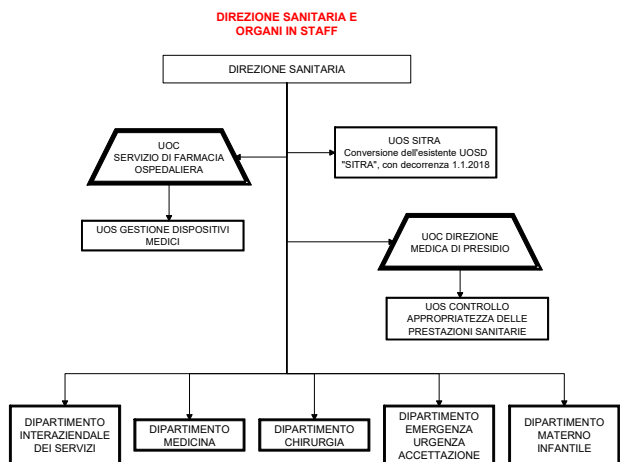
DIREZIONE SANITARIA E ORGANI IN STAFF

DIREZIONE SANITARIA

UOC SERVIZIO DI FARMACIA OSPEDALIERA

UOS SITRA Conversione dell'esistente UOSD "SITRA", con decorrenza 1.1.2018

UOS GESTIONE DISPOSITIVI MEDICI

UOC DIREZIONE MEDICA DI PRESIDIO

UOS CONTROLLO APPROPRIATEZZA DELLE PRESTAZIONI SANITARIE

DIPARTIMENTO INTERAZIENDALE DEI SERVIZI

DIPARTIMENTO MEDICINA

DIPARTIMENTO CHIRURGIA

DIPARTIMENTO EMERGENZA URGENZA ACCETTAZIONE

DIPARTIMENTO MATERNO INFANTILE